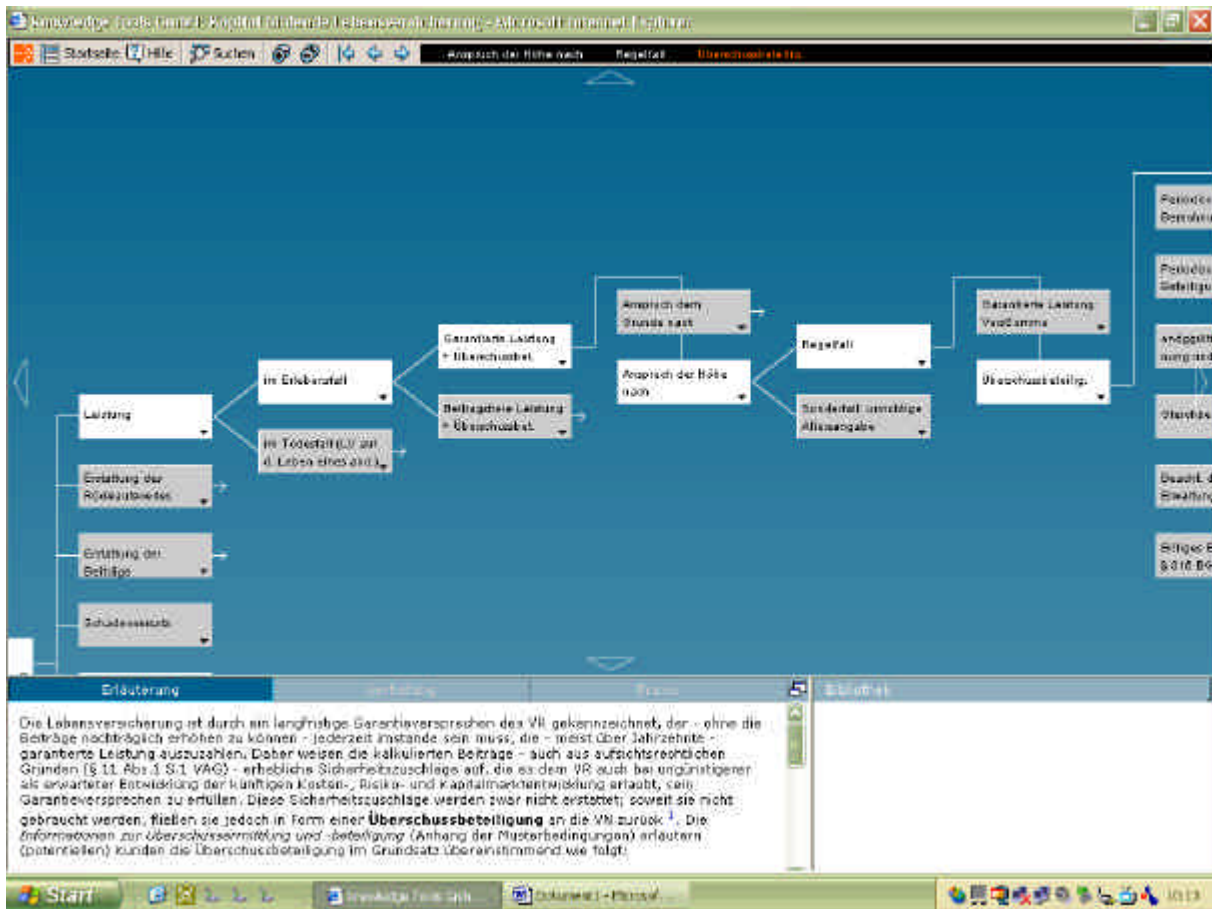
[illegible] - Microsoft Internet Explorer

Startseite Hilfe Suchen Anspruch der Höhe nach Regelfall Überschussbeteilig.

Leistung
Erstattung der Rückkaufswertes
Erstattung der Beiträge
Schadensersatz

im Erlebensfall
im Todesfall (der verl. Leben eines and.)

Garantierte Leistung + Überschussbet.
Beitragsfreie Leistung + Überschussbet.

Anspruch dem Grunde nach
Anspruch der Höhe nach

Regelfall
Sonderfall: vorzeitige Altersangabe

Garantierte Leistung Vers.Summe
Überschussbeteilig.

Periodis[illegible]
Periodis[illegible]
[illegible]
Sterbe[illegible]
Beachtl. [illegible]
Billiges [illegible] § 315 BG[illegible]

Erläuterung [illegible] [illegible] Bibliothek

Die Lebensversicherung ist durch ein langfristiges Garantieversprechen des VR gekennzeichnet, der - ohne die Beiträge nachträglich erhöhen zu können - jederzeit imstande sein muss, die - meist über Jahrzehnte - garantierte Leistung auszuzahlen. Daher weisen die kalkulierten Beiträge - auch aus aufsichtsrechtlichen Gründen (§ 11 Abs.1 S.1 VAG) - erhebliche Sicherheitszuschläge auf, die es dem VR auch bei ungünstigerer als erwarteter Entwicklung der künftigen Kosten-, Risiko- und Kapitalmarktentwicklung erlaubt, sein Garantieversprechen zu erfüllen. Diese Sicherheitszuschläge werden zwar nicht erstattet; soweit sie nicht gebraucht werden, fließen sie jedoch in Form einer Überschussbeteiligung an die VN zurück $^1$. Die Informationen zur Überschussermittlung und -beteiligung (Anhang der Musterbedingungen) erläutern (potentiellen) Kunden die Überschussbeteiligung im Grundsatz übereinstimmend wie folgt:

Start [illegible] Dokument1 - Microsof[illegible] 10:13